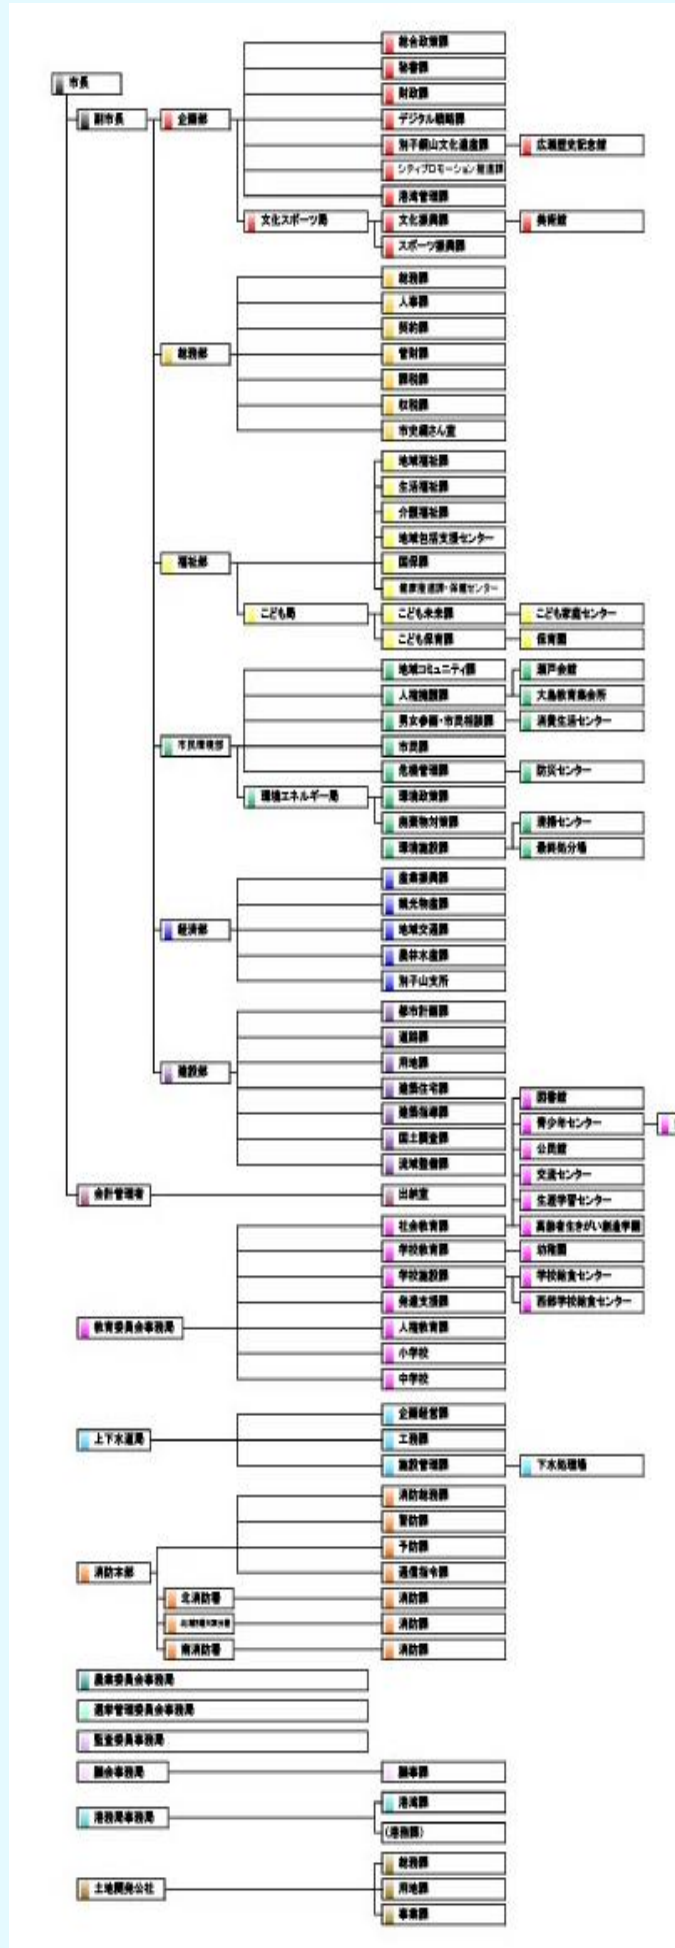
市長

副市長

企画部
総合政策課
秘書課
財政課
デジタル戦略課
別子銅山文化遺産課
広瀬歴史記念館
シティプロモーション推進課
港湾管理課

文化スポーツ局
文化振興課
美術館
スポーツ振興課

総務部
総務課
人事課
契約課
管財課
課税課
収税課
市史編さん室

福祉部
地域福祉課
生活福祉課
介護福祉課
地域包括支援センター
国保課
健康推進課・保健センター

こども局
こども未来課
こども家庭センター
こども保育課
保育園

市民環境部
地域コミュニティ課
瀬戸会館
人権施策課
大島教育集会所
男女参画・市民相談課
消費生活センター
市民課
危機管理課
防災センター

環境エネルギー局
環境政策課
廃棄物対策課
清掃センター
環境施設課
最終処分場

経済部
産業振興課
観光物産課
地域交通課
農林水産課
別子山支所

建設部
都市計画課
道路課
用地課
建築住宅課
建築指導課
国土調査課
流域整備課

図書館
青少年センター
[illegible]
公民館
交流センター
生涯学習センター
高齢者生きがい創造学園

会計管理者
出納室

教育委員会事務局
社会教育課
学校教育課
幼稚園
学校施設課
学校給食センター
西部学校給食センター
発達支援課
人権教育課
小学校
中学校

上下水道局
企画経営課
工務課
施設管理課
下水処理場

消防本部
消防総務課
警防課
予防課
通信指令課
北消防署
消防課
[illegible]
消防課
南消防署
消防課

農業委員会事務局
選挙管理委員会事務局
監査委員事務局

議会事務局
議事課

港務局事務局
港湾課
(港務課)

土地開発公社
総務課
用地課
事業課